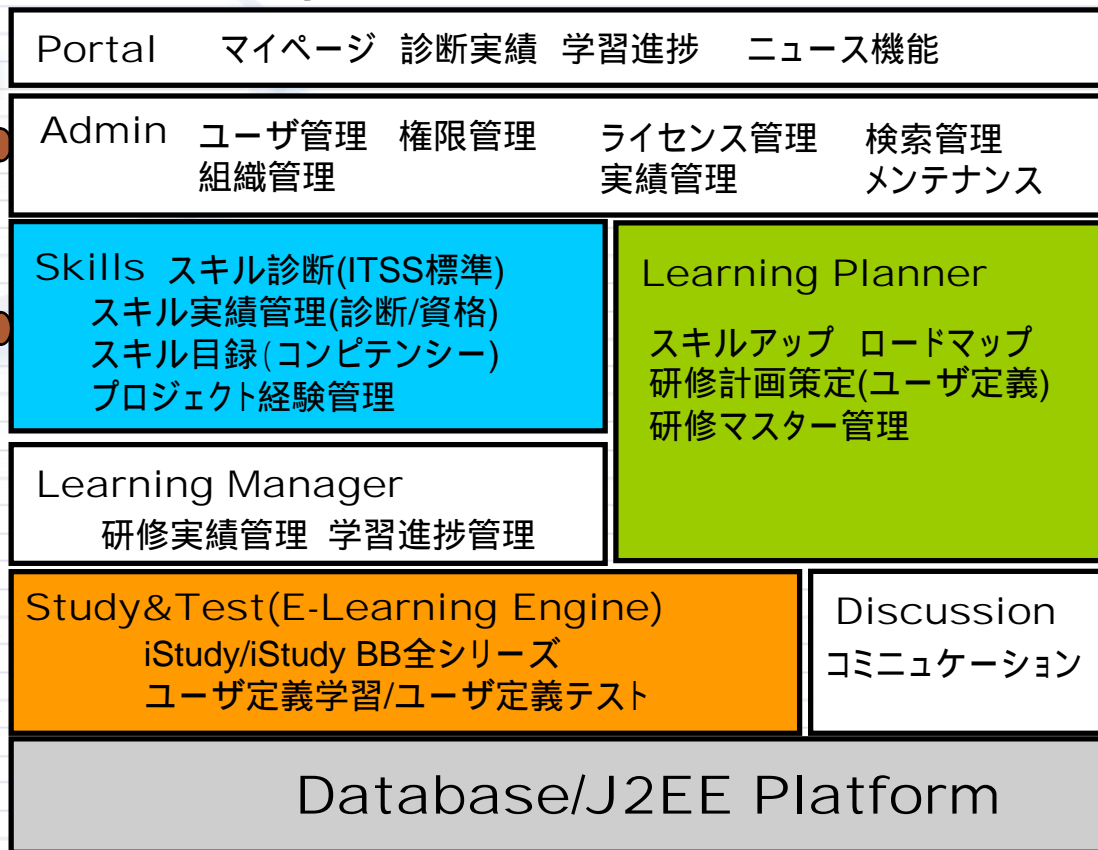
Portal　マイページ　診断実績　学習進捗　ニュース機能

Admin　ユーザ管理　権限管理　ライセンス管理　検索管理
組織管理　実績管理　メンテナンス

Skills　スキル診断(ITSS標準)
スキル実績管理(診断/資格)
スキル目録(コンピテンシー)
プロジェクト経験管理

Learning Planner
スキルアップ　ロードマップ
研修計画策定(ユーザ定義)
研修マスター管理

Learning Manager
研修実績管理　学習進捗管理

Study&Test(E-Learning Engine)
iStudy/iStudy BB全シリーズ
ユーザ定義学習/ユーザ定義テスト

Discussion
コミニュケーション

Database/J2EE Platform